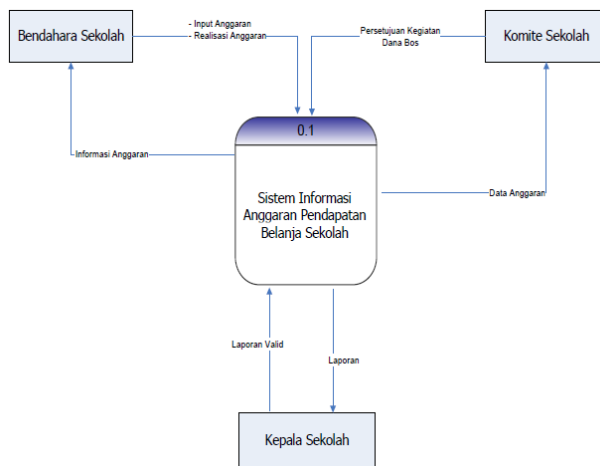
Bendahara Sekolah

- Input Anggaran
- Realisasi Anggaran

Persetujuan Kegiatan
Dana Bos

Komite Sekolah

Informasi Anggaran

0.1

Sistem Informasi Anggaran Pendapatan Belanja Sekolah

Data Anggaran

Laporan Valid

Laporan

Kepala Sekolah